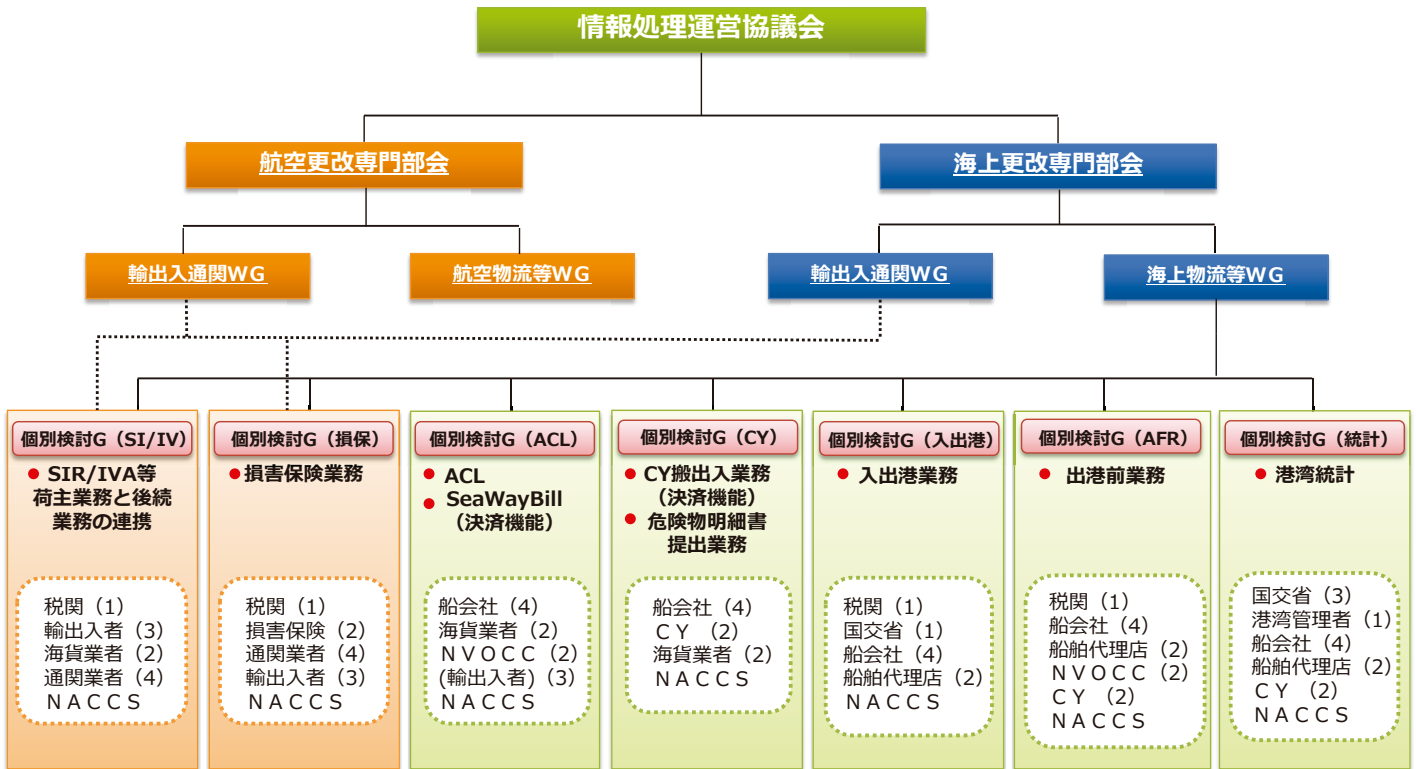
情報処理運営協議会

航空更改専門部会

海上更改専門部会

輸出入通関WG

航空物流等WG

輸出入通関WG

海上物流等WG

個別検討G（SI/IV）
● SIR/IVA等 荷主業務と後続業務の連携

税関（1）
輸出入者（3）
海貨業者（2）
通関業者（4）
NACCS

個別検討G（損保）
●損害保険業務

税関（1）
損害保険（2）
通関業者（4）
輸出入者（3）
NACCS

個別検討G（ACL）
● ACL
● SeaWayBill （決済機能）

船会社（4）
海貨業者（2）
NVOCC（2）
(輸出入者)（3）
NACCS

個別検討G（CY）
● CY搬出入業務 （決済機能）
● 危険物明細書 提出業務

船会社（4）
CY（2）
海貨業者（2）
NACCS

個別検討G（入出港）
● 入出港業務

税関（1）
国交省（1）
船会社（4）
船舶代理店（2）
NACCS

個別検討G（AFR）
● 出港前業務

税関（1）
船会社（4）
船舶代理店（2）
NVOCC（2）
CY（2）
NACCS

個別検討G（統計）
● 港湾統計

国交省（3）
港湾管理者（1）
船会社（4）
船舶代理店（2）
CY（2）
NACCS